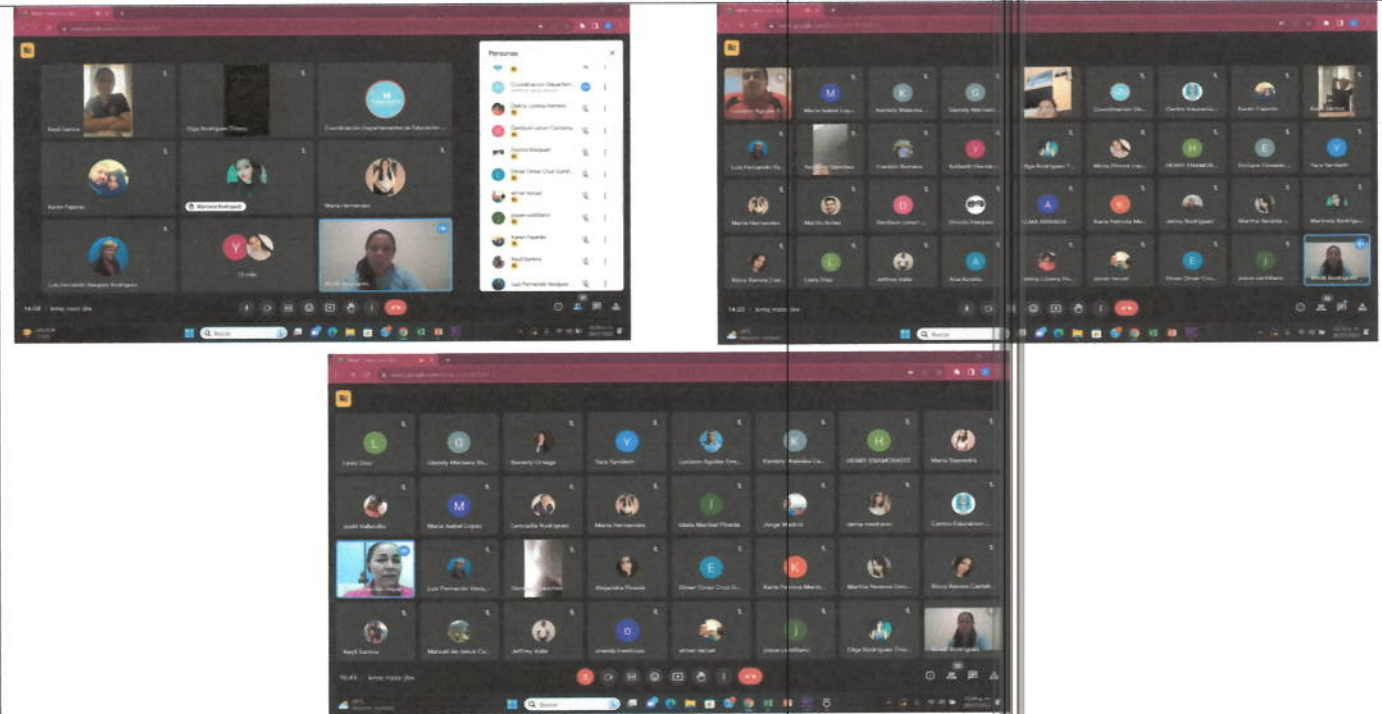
Personas

Keyli Santos
Olga Rodriguez Chavez
Coordinación Departamental de Educación
Karen Fajardo
Maricela Rodriguez
Maria Hernandez
Luis Fernando Vasquez Rodriguez
13 más
Coordinación Departam...
Dalma Lorena Herrera
Denilson Levon Cardona
Osmin Marquez
Elmer Omar Cruz Carb...
elmer lainez
jessie-cortillano
Karen Fajardo
Keyli Santos
Luis Fernando Vasquez
14:08
Buscar

Maria Isabel Lop...
Kemely Melendez...
Glendy Mariseri...
Coordinacion De...
Centro Educativo...
Karen Fajardo
Keyli Santos
Luis Fernando Va...
Yostelin Sanchez
Franklin Romero
Keibeth Hernan...
Olga Rodriguez T...
Mirna Elvira Lop...
HENRY ENAMORADO
Enrique Oseguera
Sara Yamileth
Maria Hernandez
Martin Aviles
Denilson Levon
Osmin Marquez
LEMA ARRIAGA
Karla Patricia Me...
Jenny Rodriguez
Martha Nereida
Maricela Rodrigu...
Rocio Ramos Cast...
Lesly Diaz
Jeffrey Valle
Ana Aurelia
Dalma Lorena He...
jessie lainez
Elmer Omar Cru...
jessie cortillano
14:22
Buscar

Lesly Diaz
Glendy Mariseri Ro...
Beverly Ortega
Sara Yamileth
Lesbian Aguilar Ore...
Kemely Melendez Ca...
HENRY ENAMORADO
Maria Saavedra
Joshi Vallecillo
Maria Isabel Lopez
Leonadia Rodriguez
Maria Hernandez
Idalia Maribel Pineda
Jorge Medina
Jania Medrano
Centro Educativo...
Luis Fernando Vasq...
Alejandra Pineda
Elmer Omar Cruz G...
Karla Patricia Mend...
Martha Nereida Ozo...
Rocio Ramos Castell...
Keyli Santos
Manuel de Jesus Ca...
Jeffrey Valle
mmoda trevillinos
elmer lainez
jessie cortillano
Olga Rodriguez Chav...
15:41
Buscar